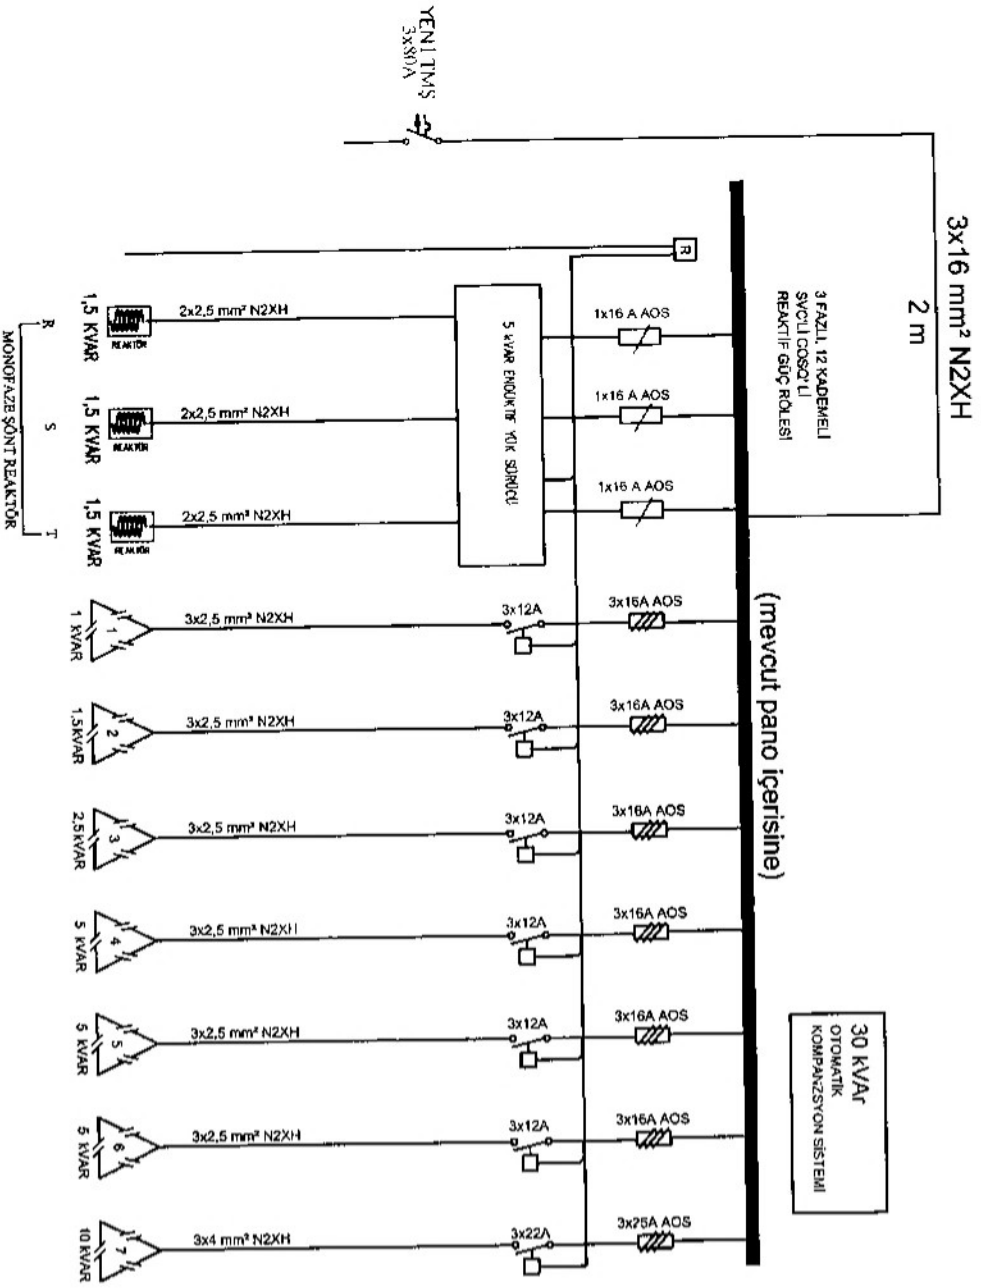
YENİ TMS
3x80A

3x16 mm² N2XH

2 m

3 FAZLI, 12 KADEMELİ
SVC'Lİ COSQ'LI
REAKTİF GÜÇ RÖLESİ

R

1x16 A AOS

1x16 A AOS

1x16 A AOS

5 kVAR ENDÜKTİF YÜK SÜRÜCÜ

2x2,5 mm² N2XH

2x2,5 mm² N2XH

2x2,5 mm² N2XH

REAKTÖR
1,5 KVAR

REAKTÖR
1,5 KVAR

REAKTÖR
1,5 KVAR

R
S
T
MONOFAZE ŞÖNT REAKTÖR

(mevcut pano içerisine)

3x16A AOS
3x12A
3x2,5 mm² N2XH
1
1 KVAR

3x16A AOS
3x12A
3x2,5 mm² N2XH
2
1,5KVAR

3x16A AOS
3x12A
3x2,5 mm² N2XH
3
2,5KVAR

3x16A AOS
3x12A
3x2,5 mm² N2XH
4
5 KVAR

3x16A AOS
3x12A
3x2,5 mm² N2XH
5
5 KVAR

3x16A AOS
3x12A
3x2,5 mm² N2XH
6
5 KVAR

3x25A AOS
3x22A
3x4 mm² N2XH
7
10 KVAR

30 kVAr
OTOMATİK
KOMPANZSYON SİSTEMİ